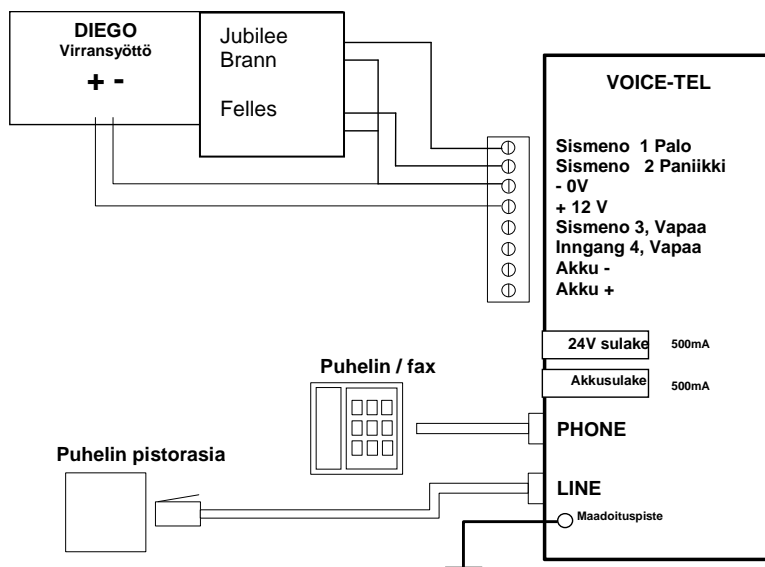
DIEGO
Virransyöttö
+ -

Jubilee
Brann

Felles

VOICE-TEL

Sismeno 1 Palo
Sismeno 2 Paniikki
- 0V
+ 12 V
Sismeno 3, Vapaa
Inngang 4, Vapaa
Akku -
Akku +

24V sulake 500mA
Akkusulake 500mA

Puhelin / fax

PHONE

Puhelin pistorasia

LINE

Maadoituspiste